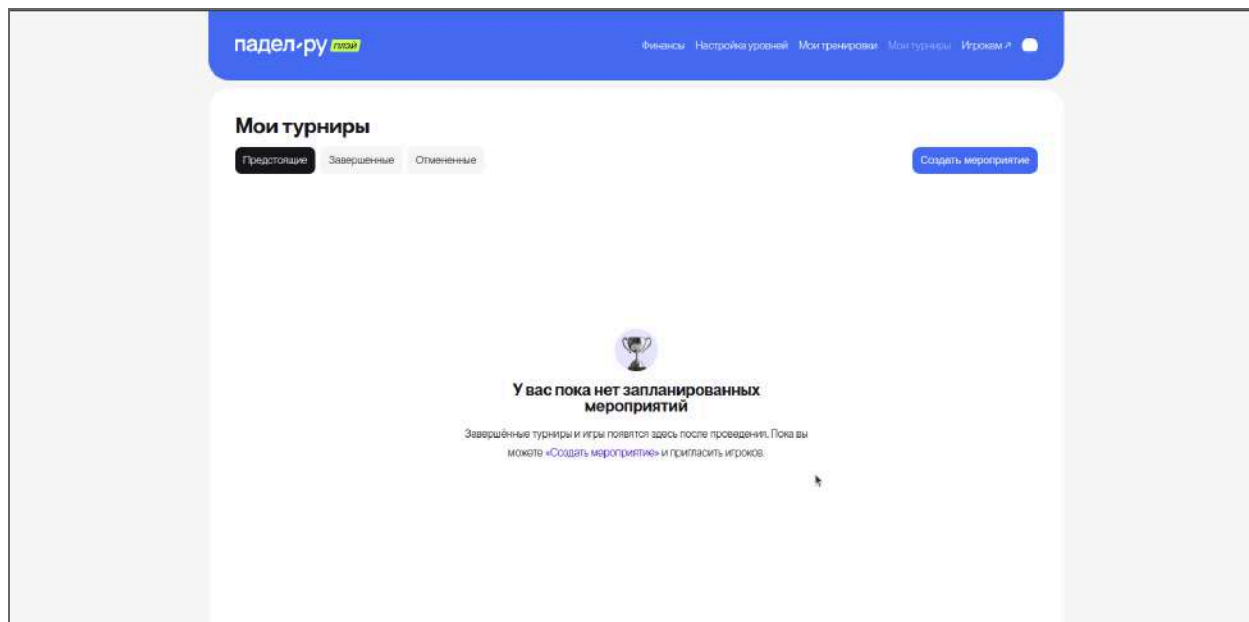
падел-ру плэй

Финансы Настройка уровней Мои тренировки Мои турниры Игрокам ↗

Мои турниры

Предстоящие Завершенные Отмененные

Создать мероприятие

У вас пока нет запланированных мероприятий

Завершённые турниры и игры появятся здесь после проведения. Пока вы можете «Создать мероприятие» и пригласить игроков.